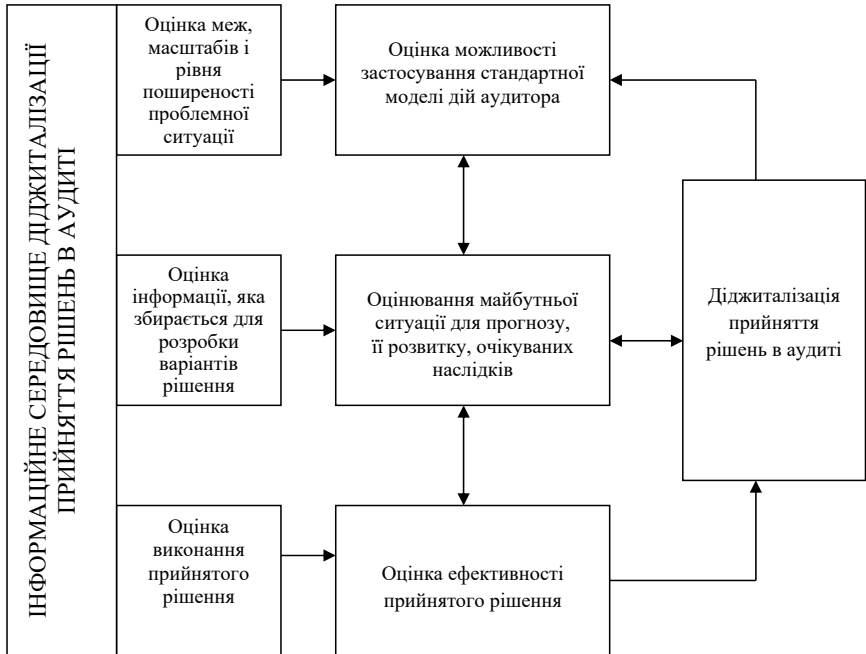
ІНФОРМАЦІЙНЕ СЕРЕДОВИЩЕ ДІДЖИТАЛІЗАЦІЇ ПРИЙНЯТТЯ РІШЕНЬ В АУДИТІ

Оцінка меж, масштабів і рівня поширеності проблемної ситуації

Оцінка можливості застосування стандартної моделі дій аудитора

Оцінка інформації, яка збирається для розробки варіантів рішення

Оцінювання майбутньої ситуації для прогнозу, її розвитку, очікуваних наслідків

Діджиталізація прийняття рішень в аудиті

Оцінка виконання прийнятого рішення

Оцінка ефективності прийнятого рішення